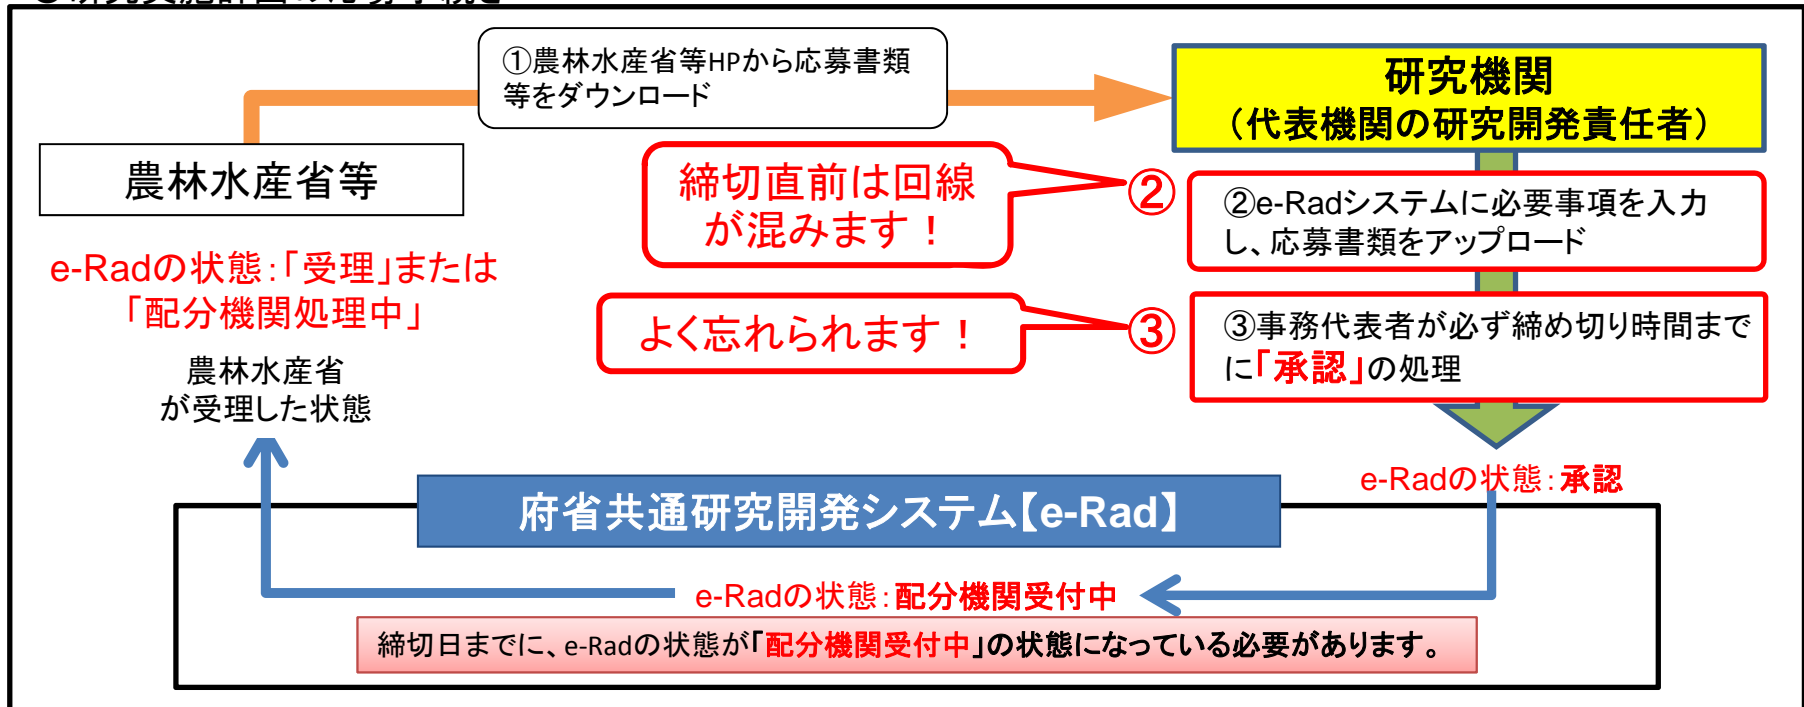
①農林水産省等HPから応募書類等をダウンロード

研究機関
（代表機関の研究開発責任者）

農林水産省等

締切直前は回線が混みます！

②

②e-Radシステムに必要事項を入力し、応募書類をアップロード

e-Radの状態：「受理」または「配分機関処理中」

農林水産省が受理した状態

よく忘れられます！

③

③事務代表者が必ず締め切り時間までに「承認」の処理

e-Radの状態：承認

府省共通研究開発システム【e-Rad】

e-Radの状態：配分機関受付中

締切日までに、e-Radの状態が「配分機関受付中」の状態になっている必要があります。